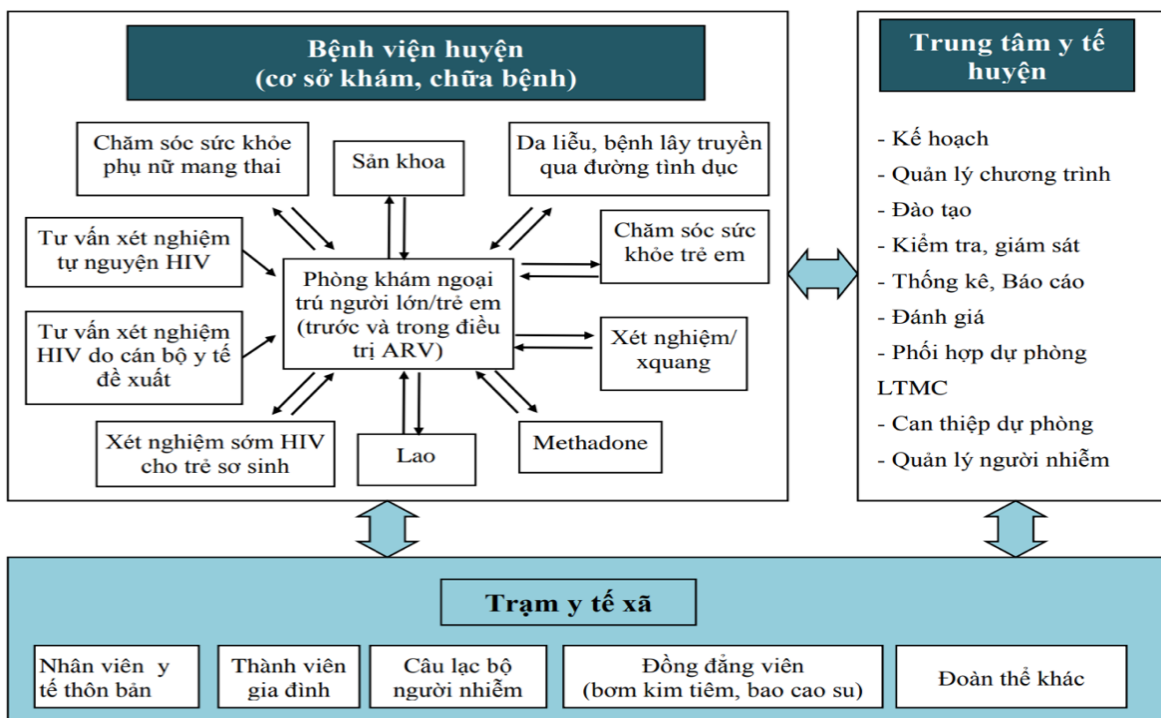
Bệnh viện huyện
(cơ sở khám, chữa bệnh)

Chăm sóc sức khỏe phụ nữ mang thai

Sản khoa

Da liễu, bệnh lây truyền qua đường tình dục

Tư vấn xét nghiệm tự nguyện HIV

Chăm sóc sức khỏe trẻ em

Phòng khám ngoại trú người lớn/trẻ em (trước và trong điều trị ARV)

Tư vấn xét nghiệm HIV do cán bộ y tế đề xuất

Xét nghiệm/ xquang

Xét nghiệm sớm HIV cho trẻ sơ sinh

Lao

Methadone

Trung tâm y tế huyện

- Kế hoạch
- Quản lý chương trình
- Đào tạo
- Kiểm tra, giám sát
- Thống kê, Báo cáo
- Đánh giá
- Phối hợp dự phòng LTMC
- Can thiệp dự phòng
- Quản lý người nhiễm

Trạm y tế xã

Nhân viên y tế thôn bản

Thành viên gia đình

Câu lạc bộ người nhiễm

Đồng đẳng viên (bơm kim tiêm, bao cao su)

Đoàn thể khác